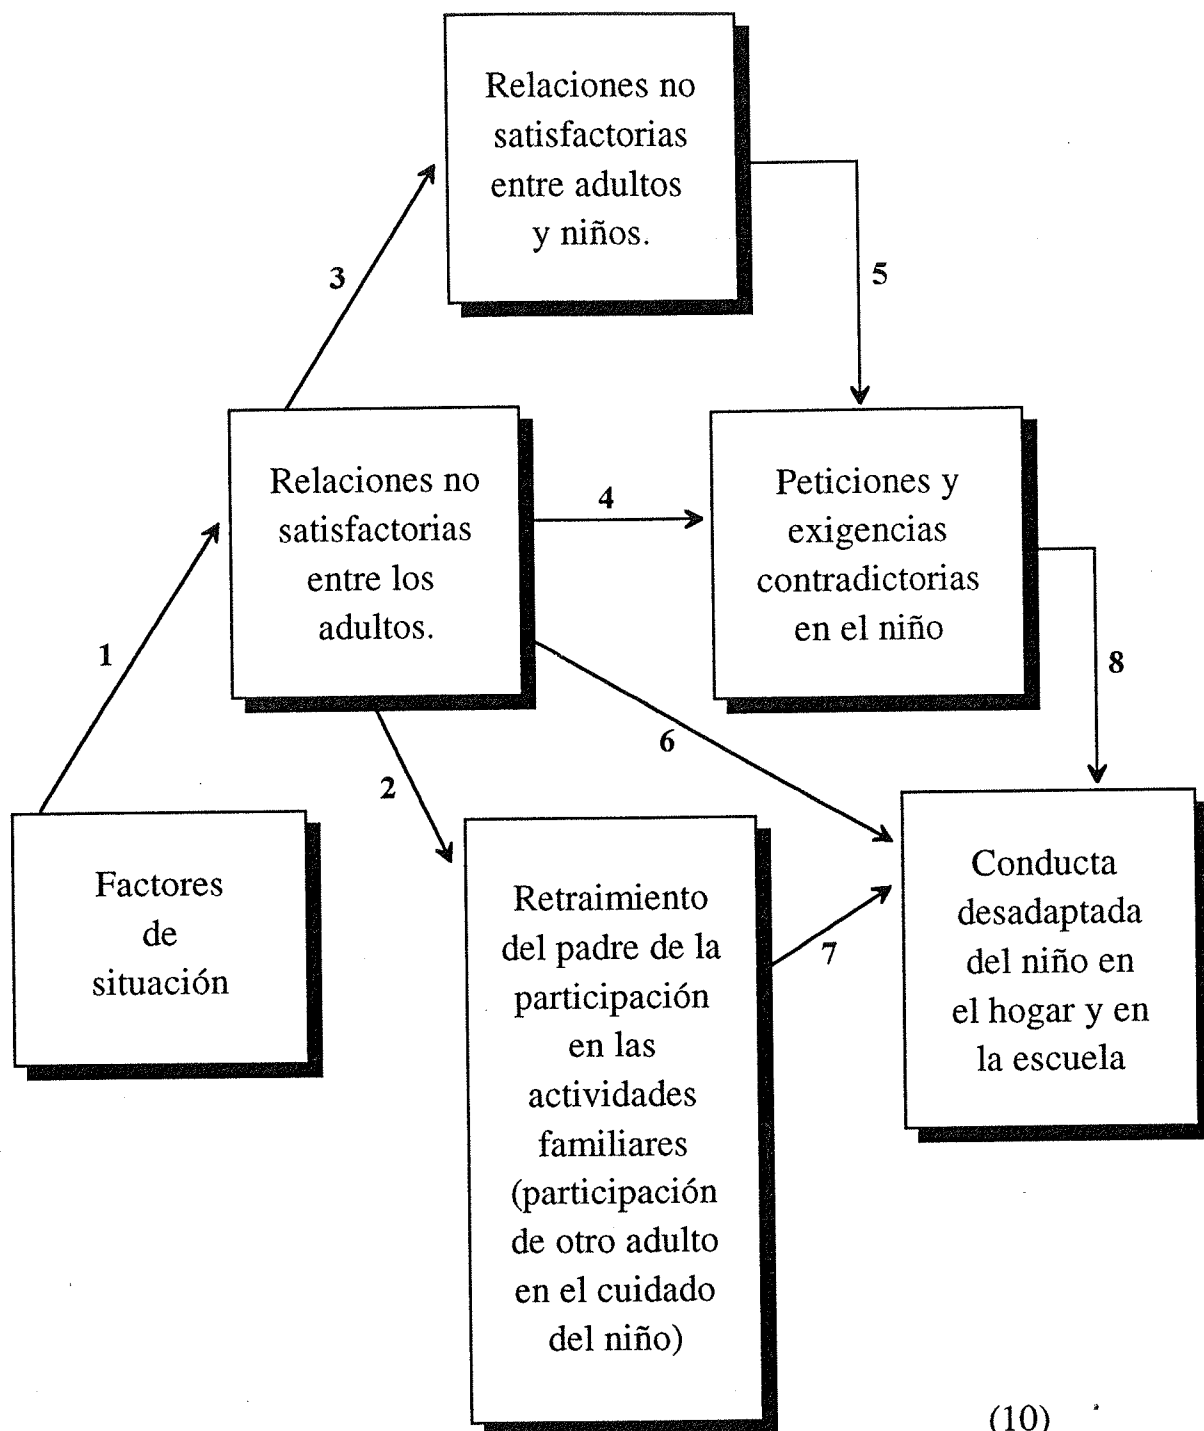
Relaciones no satisfactorias entre adultos y niños.

3

5

Relaciones no satisfactorias entre los adultos.

4

Peticiones y exigencias contradictorias en el niño

1

8

6

2

Factores de situación

Retraimiento del padre de la participación en las actividades familiares (participación de otro adulto en el cuidado del niño)

7

Conducta desadaptada del niño en el hogar y en la escuela

(10)